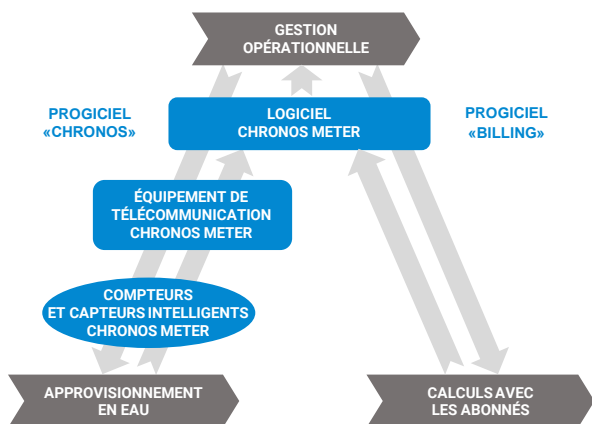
GESTION OPÉRATIONNELLE

PROGICIEL «CHRONOS»

LOGICIEL CHRONOS METER

PROGICIEL «BILLING»

ÉQUIPEMENT DE TÉLÉCOMMUNICATION CHRONOS METER

COMPTEURS ET CAPTEURS INTELLIGENTS CHRONOS METER

APPROVISIONNEMENT EN EAU

CALCULS AVEC LES ABONNÉS